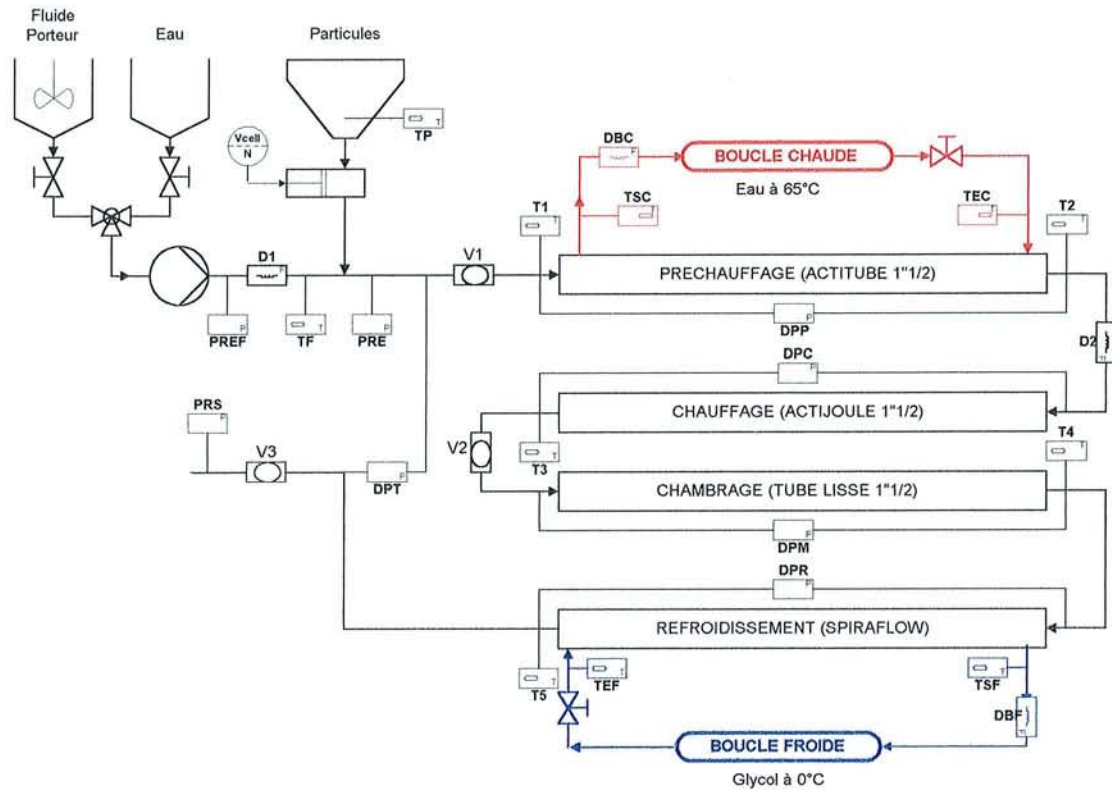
Fluide Porteur

Eau

Particules

Vcell
N

TP

DBC

BOUCLE CHAUDE

Eau à 65°C

TSC

TEC

T1

T2

D1

V1

PRECHAUFFAGE (ACTITUBE 1"1/2)

PREF

TF

PRE

DPP

D2

DPC

PRS

CHAUFFAGE (ACTIJOULE 1"1/2)

V2

V3

T3

T4

DPT

CHAMBRAGE (TUBE LISSE 1"1/2)

DPM

DPR

REFROIDISSEMENT (SPIRAFLOW)

T5

TEF

TSF

DBF

BOUCLE FROIDE

Glycol à 0°C